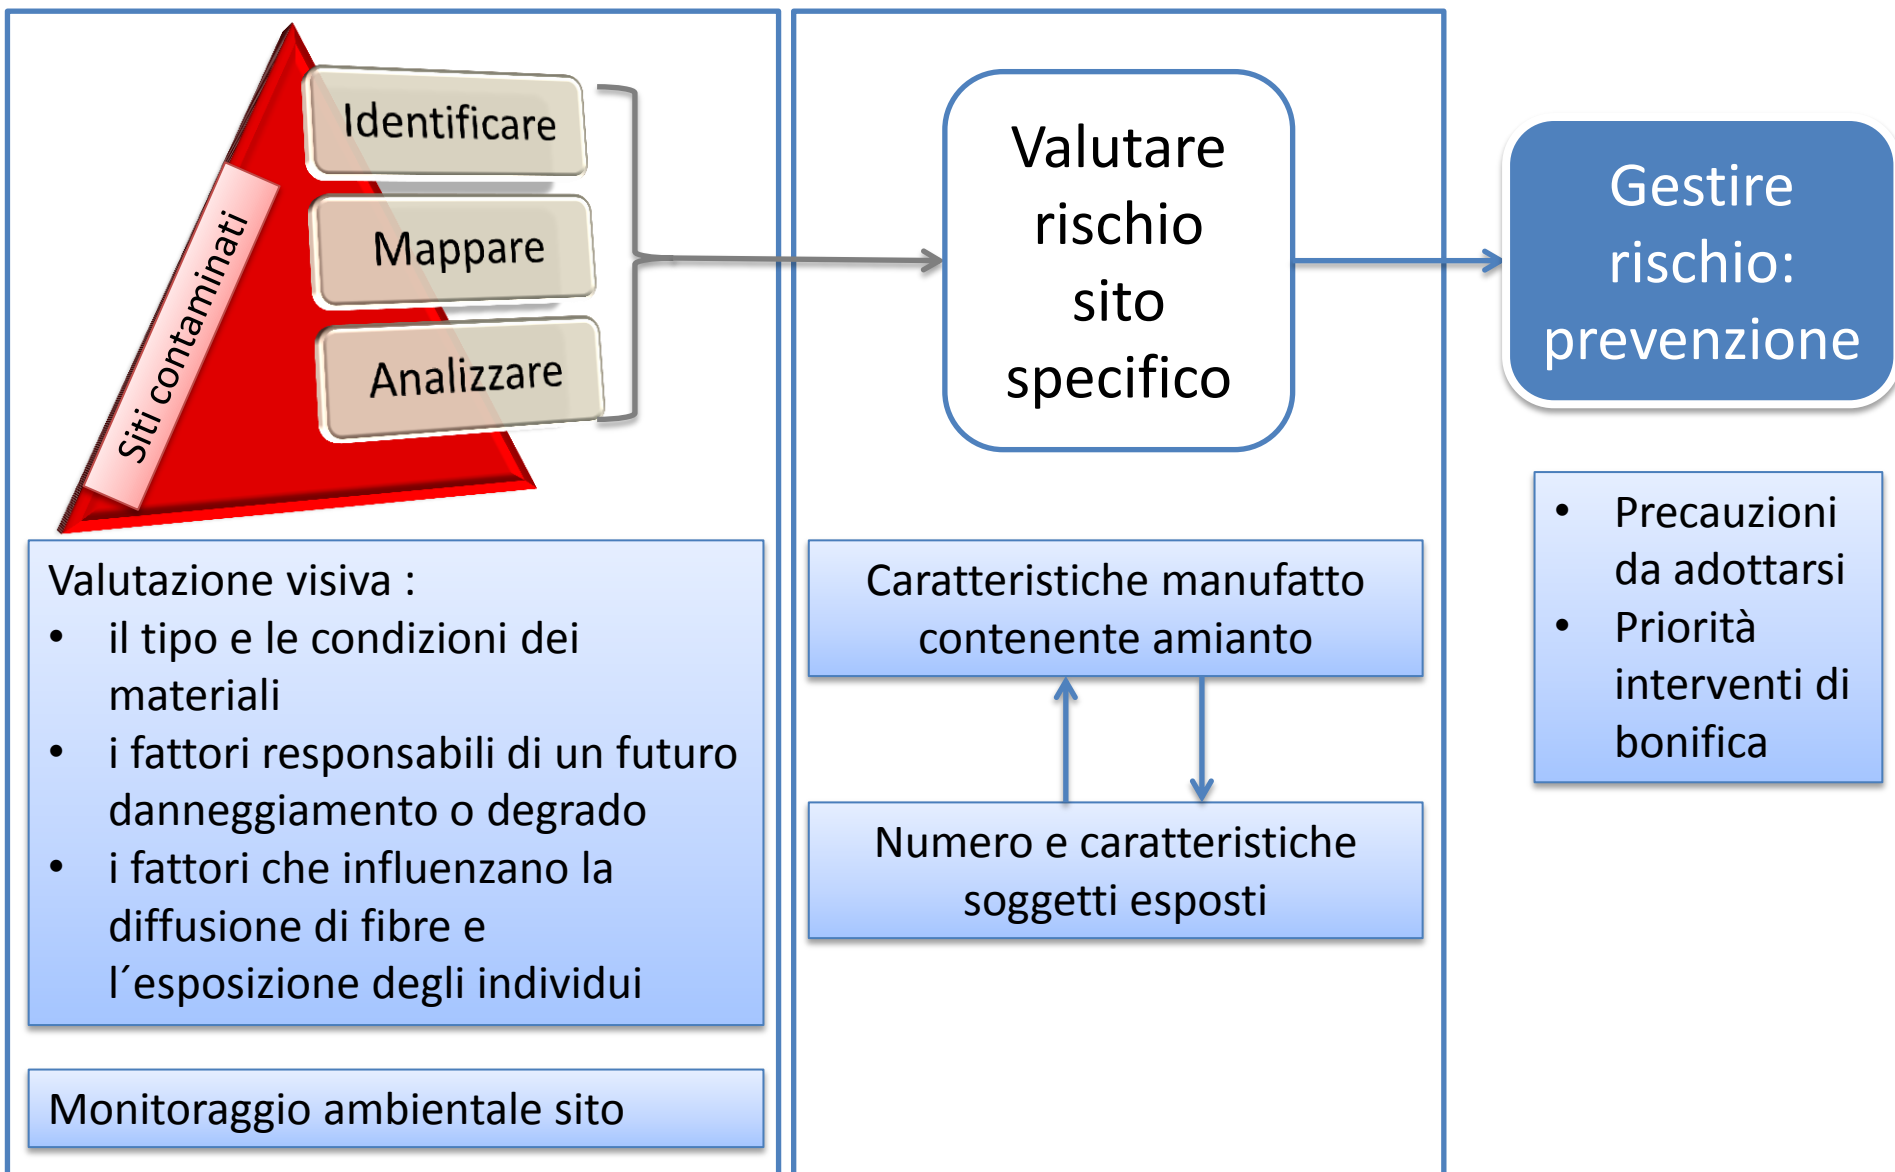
Siti contaminati

Identificare

Mappare

Analizzare

Valutare rischio sito specifico

Gestire rischio: prevenzione

Valutazione visiva :
- il tipo e le condizioni dei materiali
- i fattori responsabili di un futuro danneggiamento o degrado
- i fattori che influenzano la diffusione di fibre e l´esposizione degli individui

Monitoraggio ambientale sito

Caratteristiche manufatto contenente amianto

Numero e caratteristiche soggetti esposti

- Precauzioni da adottarsi
- Priorità interventi di bonifica